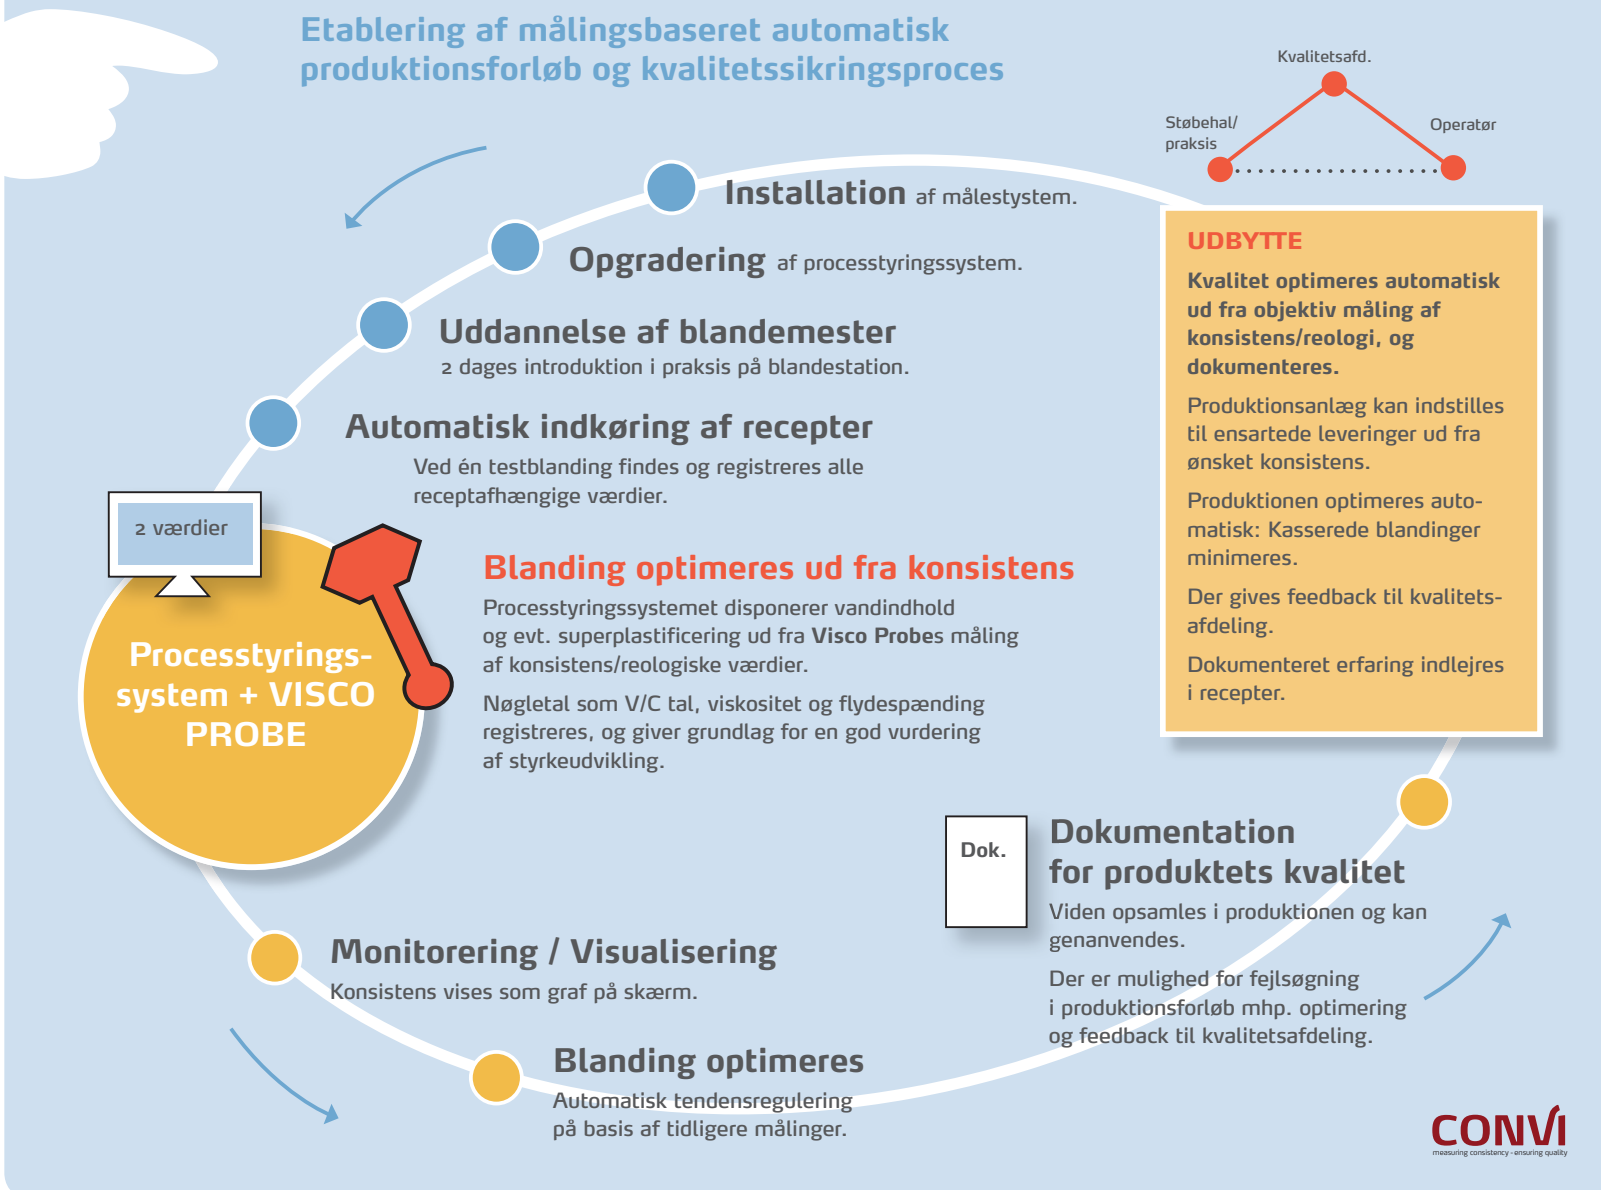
Etablering af målingsbaseret automatisk produktionsforløb og kvalitetssikringsproces

Kvalitetsafd.

Støbehal/ praksis

Operatør

Installation af målestystem.

Opgradering af processtyringssystem.

Uddannelse af blandemester
2 dages introduktion i praksis på blandestation.

Automatisk indkøring af recepter
Ved én testblanding findes og registreres alle receptafhængige værdier.

2 værdier

Processtyrings-system + VISCO PROBE

Blanding optimeres ud fra konsistens
Processtyringssystemet disponerer vandindhold og evt. superplastificering ud fra Visco Probes måling af konsistens/reologiske værdier.

Nøgletal som V/C tal, viskositet og flydespænding registreres, og giver grundlag for en god vurdering af styrkeudvikling.

UDBYTTE
Kvalitet optimeres automatisk ud fra objektiv måling af konsistens/reologi, og dokumenteres.

Produktionsanlæg kan indstilles til ensartede leveringer ud fra ønsket konsistens.

Produktionen optimeres automatisk: Kasserede blandinger minimeres.

Der gives feedback til kvalitetsafdeling.

Dokumenteret erfaring indlejres i recepter.

Dok.

Dokumentation for produktets kvalitet
Viden opsamles i produktionen og kan genanvendes.

Der er mulighed for fejlsøgning i produktionsforløb mhp. optimering og feedback til kvalitetsafdeling.

Monitorering / Visualisering
Konsistens vises som graf på skærm.

Blanding optimeres
Automatisk tendensregulering på basis af tidligere målinger.

CONVI
measuring consistency - ensuring quality